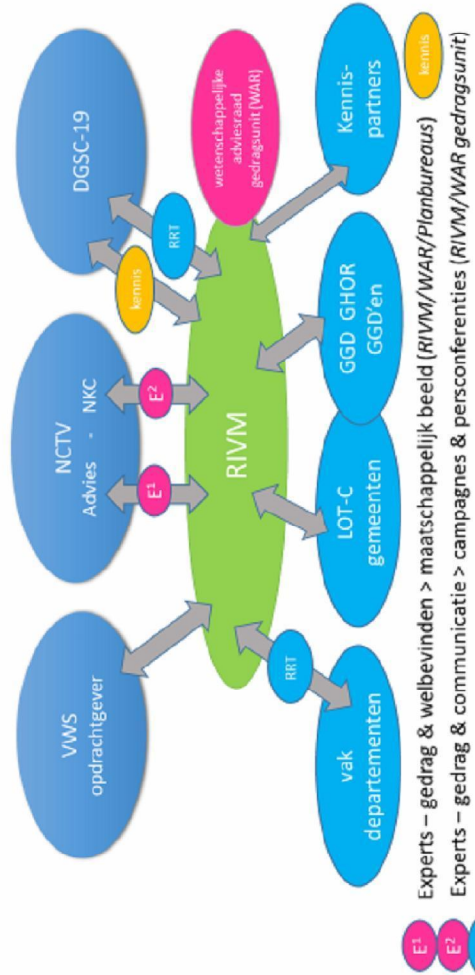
VWS
opdrachtgever

NCTV
Advies - NKC

DGSC-19

wetenschappelijke adviesraad gedragsunit (WAR)

Kennis-partners

kennis

$E^1$

$E^2$

kennis

RRT

RIVM

RRT

vak departementen

LOT-C gemeenten

GGD GHOR GGD'en

$E^1$ Experts – gedrag & welbevinden > maatschappelijk beeld (RIVM/WAR/Planbureaus)

$E^2$ Experts – gedrag & communicatie > campagnes & persconferenties (RIVM/WAR gedragsunit)